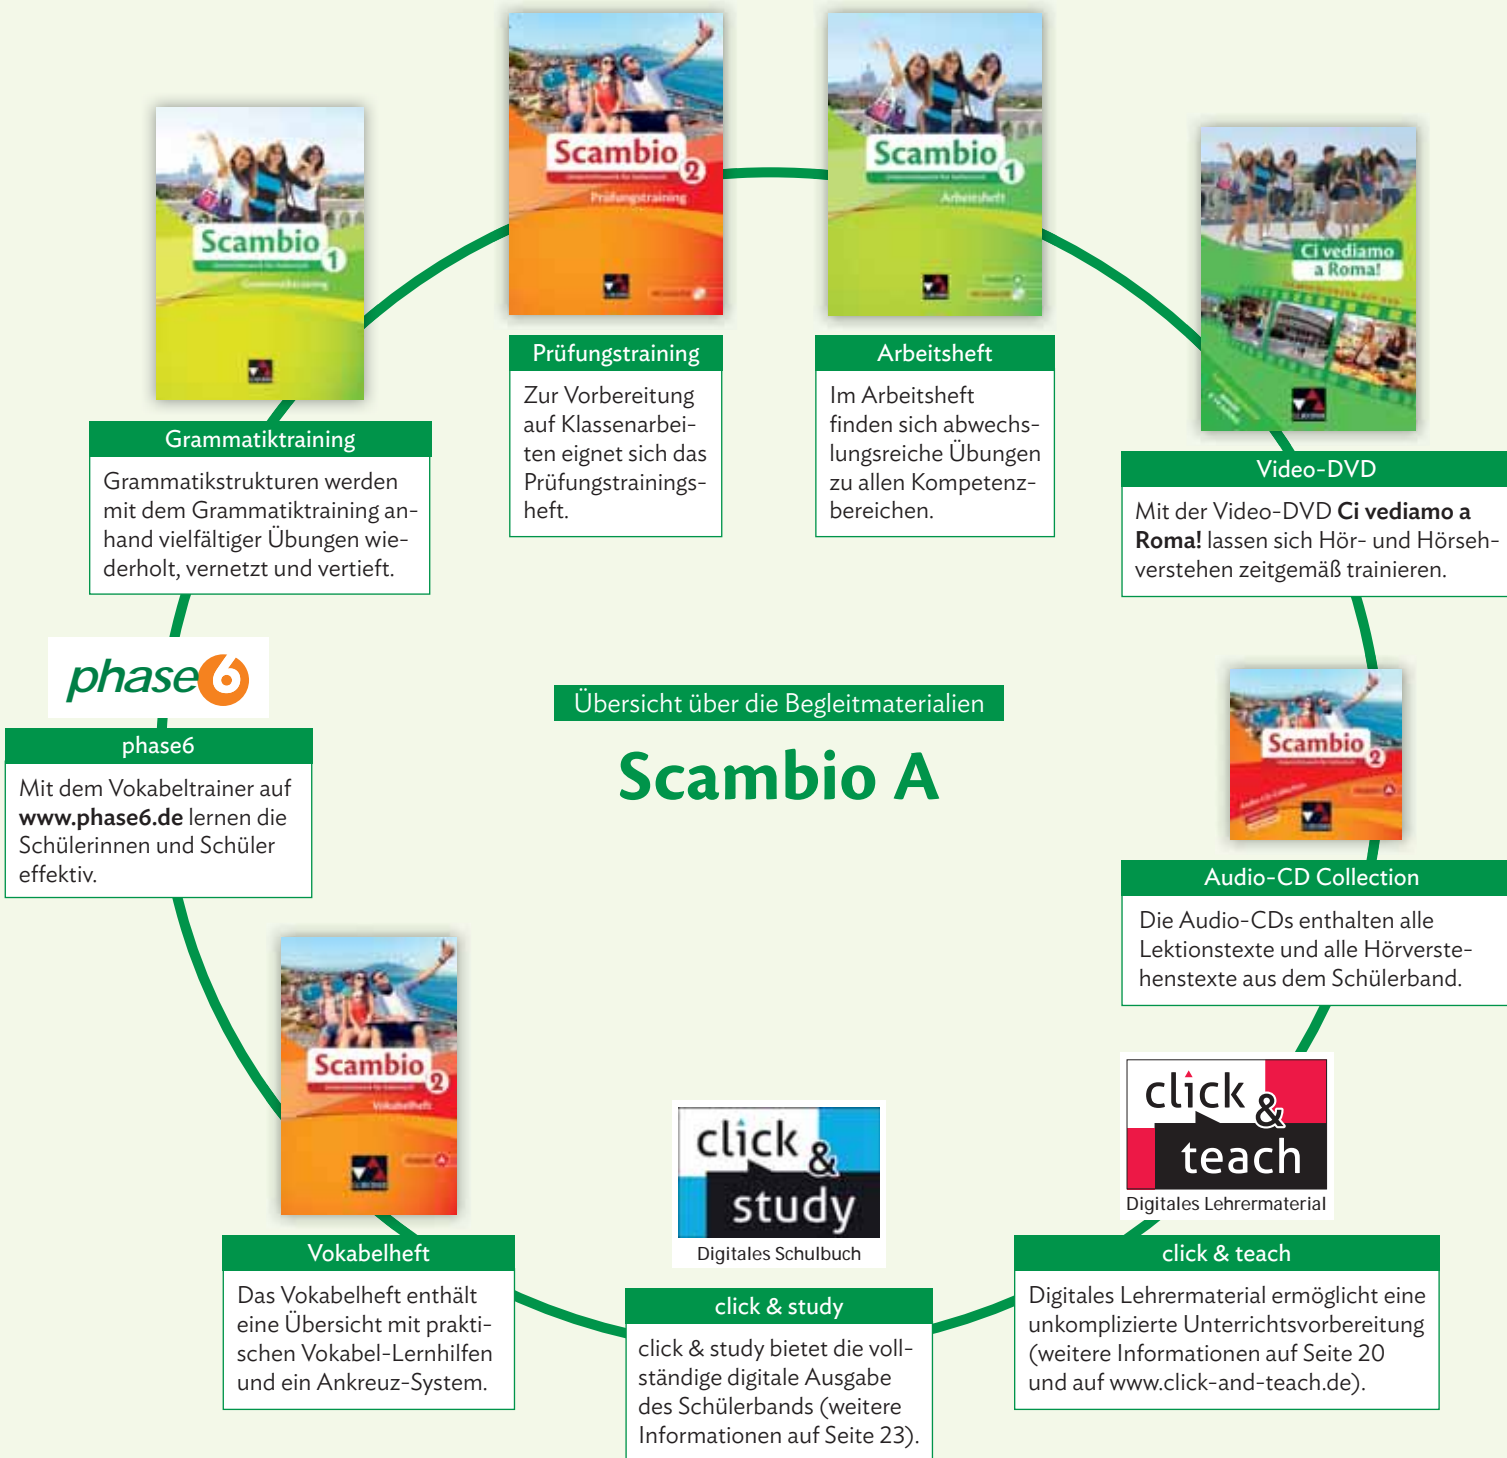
Scambio 2
Prüfungstraining

Scambio 1
Arbeitsheft

Scambio 1
Grammatiktraining

Ci vediamo a Roma!

Prüfungstraining
Zur Vorbereitung auf Klassenarbeiten eignet sich das Prüfungstrainingsheft.

Arbeitsheft
Im Arbeitsheft finden sich abwechslungsreiche Übungen zu allen Kompetenzbereichen.

Grammatiktraining
Grammatikstrukturen werden mit dem Grammatiktraining anhand vielfältiger Übungen wiederholt, vernetzt und vertieft.

Video-DVD
Mit der Video-DVD **Ci vediamo a Roma!** lassen sich Hör- und Hörsehverstehen zeitgemäß trainieren.

phase6

phase6
Mit dem Vokabeltrainer auf **www.phase6.de** lernen die Schülerinnen und Schüler effektiv.

Übersicht über die Begleitmaterialien

Scambio A

Scambio 2

Audio-CD Collection
Die Audio-CDs enthalten alle Lektionstexte und alle Hörverstehenstexte aus dem Schülerband.

Scambio 2
Vokabelheft

click & study
Digitales Schulbuch

click & teach
Digitales Lehrermaterial

Vokabelheft
Das Vokabelheft enthält eine Übersicht mit praktischen Vokabel-Lernhilfen und ein Ankreuz-System.

click & study
click & study bietet die vollständige digitale Ausgabe des Schülerbands (weitere Informationen auf Seite 23).

click & teach
Digitales Lehrermaterial ermöglicht eine unkomplizierte Unterrichtsvorbereitung (weitere Informationen auf Seite 20 und auf www.click-and-teach.de).